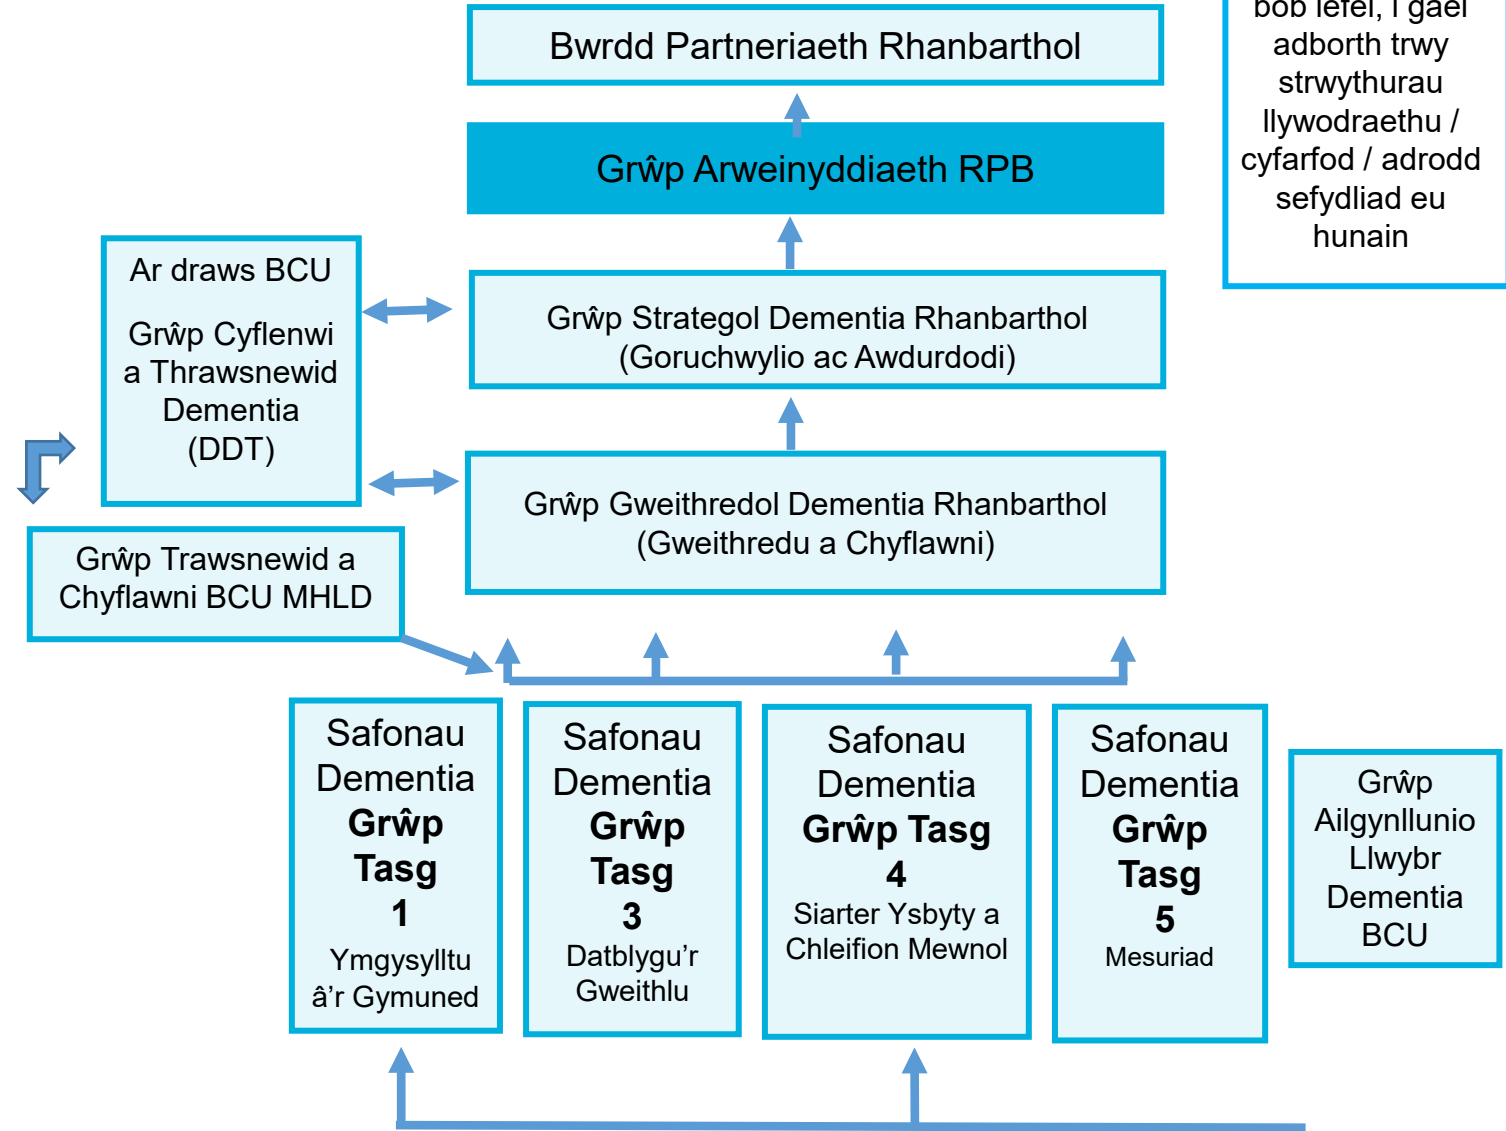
bob lefel, i gael adborth trwy strwythurau llywodraethu / cyfarfod / adrodd sefydliad eu hunain

Bwrdd Partneriaeth Rhanbarthol

Grŵp Arweinyddiaeth RPB

Ar draws BCU

Grŵp Cyflenwi a Thrawsnewid Dementia (DDT)

Grŵp Strategol Dementia Rhanbarthol (Goruchwylio ac Awdurdodi)

Grŵp Gweithredol Dementia Rhanbarthol (Gweithredu a Chyflawni)

Grŵp Trawsnewid a Chyflawni BCU MHLD

Safonau Dementia **Grŵp Tasg 1** Ymgysylltu â'r Gymuned

Safonau Dementia **Grŵp Tasg 3** Datblygu'r Gweithlu

Safonau Dementia **Grŵp Tasg 4** Siarter Ysbyty a Chleifion Mewnol

Safonau Dementia **Grŵp Tasg 5** Mesuriad

Grŵp Ailgynllunio Llwybr Dementia BCU